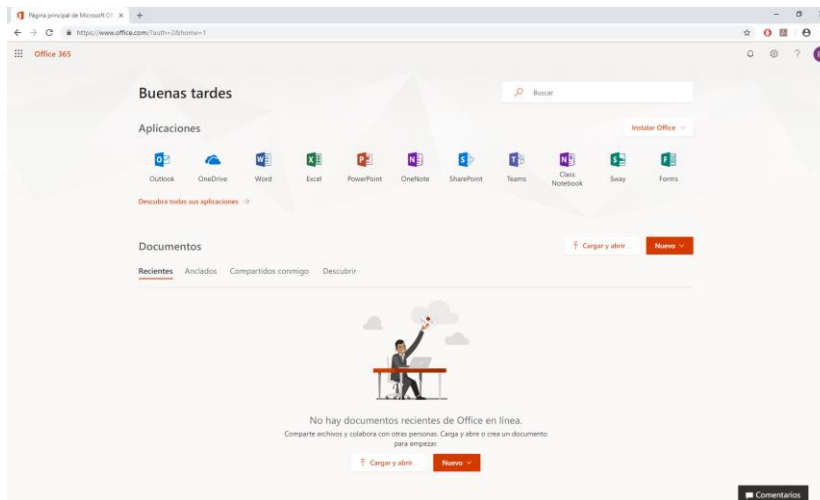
Página principal de Microsoft Of ×
https://www.office.com/?auth=2&home=1
Office 365

Buenas tardes

Buscar

Aplicaciones

Instalar Office

Outlook OneDrive Word Excel PowerPoint OneNote SharePoint Teams Class Notebook Sway Forms

Descubra todas sus aplicaciones →

Documentos

Cargar y abrir...

Nuevo

Recientes Anclados Compartidos conmigo Descubrir

No hay documentos recientes de Office en línea.

Comparte archivos y colabora con otras personas. Carga y abre o crea un documento para empezar.

Cargar y abrir...

Nuevo

Comentarios